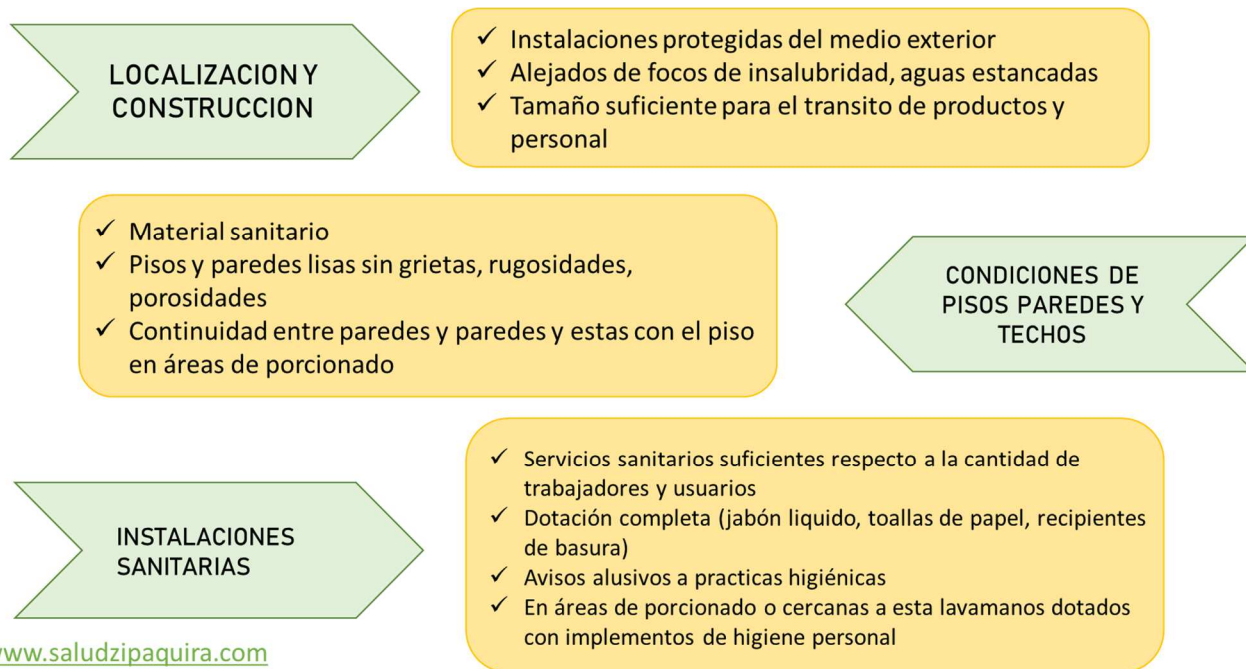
LOCALIZACION Y CONSTRUCCION

✓ Instalaciones protegidas del medio exterior
✓ Alejados de focos de insalubridad, aguas estancadas
✓ Tamaño suficiente para el transito de productos y personal

✓ Material sanitario
✓ Pisos y paredes lisas sin grietas, rugosidades, porosidades
✓ Continuidad entre paredes y paredes y estas con el piso en áreas de porcionado

CONDICIONES DE PISOS PAREDES Y TECHOS

INSTALACIONES SANITARIAS

✓ Servicios sanitarios suficientes respecto a la cantidad de trabajadores y usuarios
✓ Dotación completa (jabón liquido, toallas de papel, recipientes de basura)
✓ Avisos alusivos a practicas higiénicas
✓ En áreas de porcionado o cercanas a esta lavamanos dotados con implementos de higiene personal

www.saludzipaquira.com